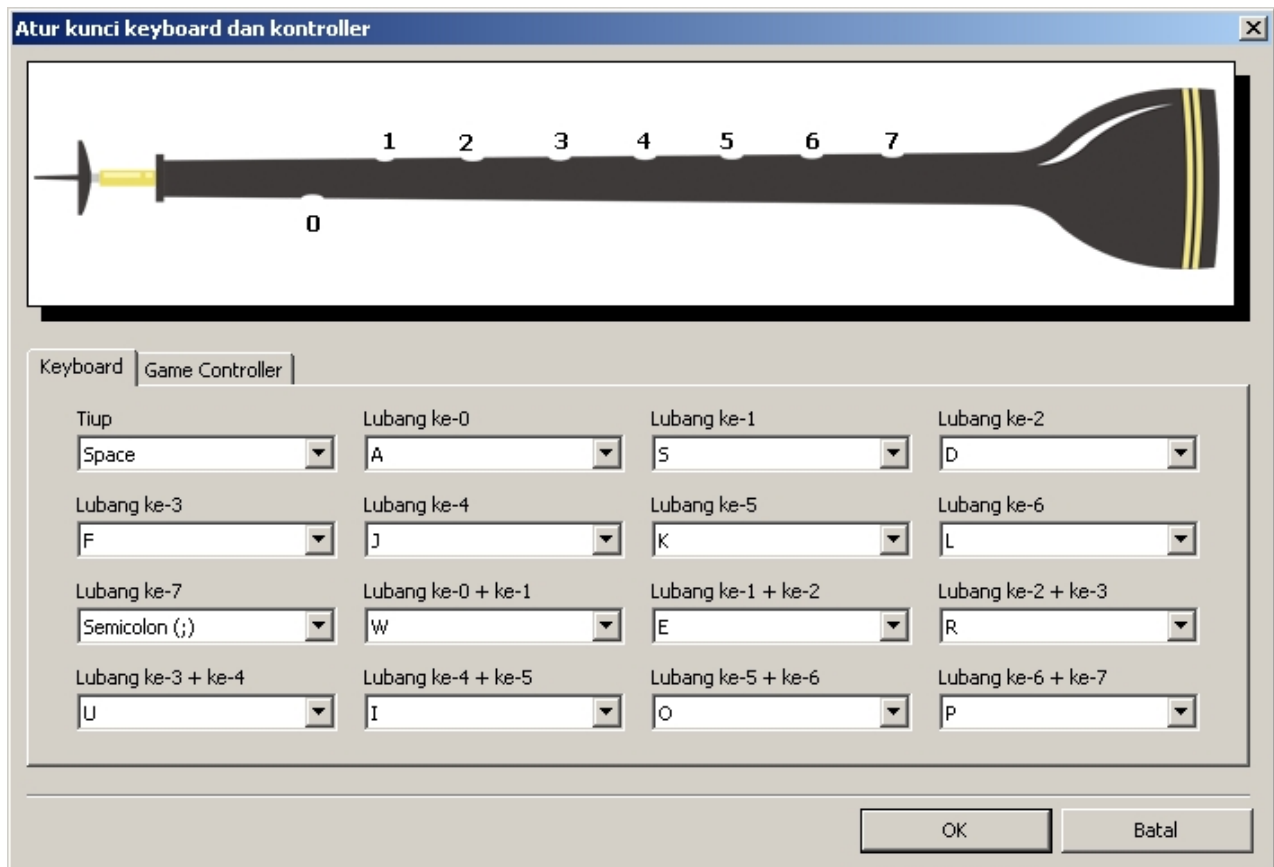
Atur kunci keyboard dan kontroller

1 2 3 4 5 6 7

0

Keyboard | Game Controller

Tiup
Space

Lubang ke-0
A

Lubang ke-1
S

Lubang ke-2
D

Lubang ke-3
F

Lubang ke-4
J

Lubang ke-5
K

Lubang ke-6
L

Lubang ke-7
Semicolon (;)

Lubang ke-0 + ke-1
W

Lubang ke-1 + ke-2
E

Lubang ke-2 + ke-3
R

Lubang ke-3 + ke-4
U

Lubang ke-4 + ke-5
I

Lubang ke-5 + ke-6
O

Lubang ke-6 + ke-7
P

OK

Batal